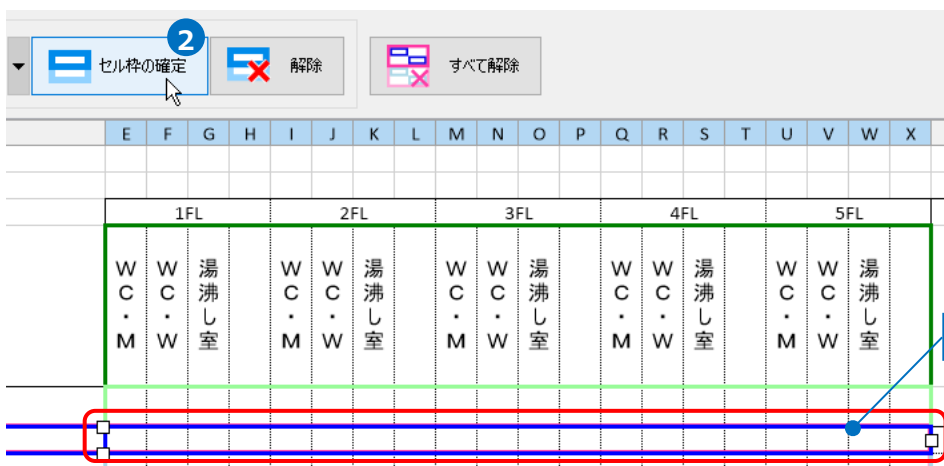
2

セル枠の確定

解除

すべて解除

| E | F | G | H | I | J | K | L | M | N | O | P | Q | R | S | T | U | V | W | X |
|---|---|---|---|---|---|---|---|---|---|---|---|---|---|---|---|---|---|---|---|

| 1FL | | | | 2FL | | | | 3FL | | | | 4FL | | | | 5FL | | | |
|---|---|---|---|---|---|---|---|---|---|---|---|---|---|---|---|---|---|---|---|
| WC・M | WC・W | 湯沸し室 | | WC・M | WC・W | 湯沸し室 | | WC・M | WC・W | 湯沸し室 | | WC・M | WC・W | 湯沸し室 | | WC・M | WC・W | 湯沸し室 | |